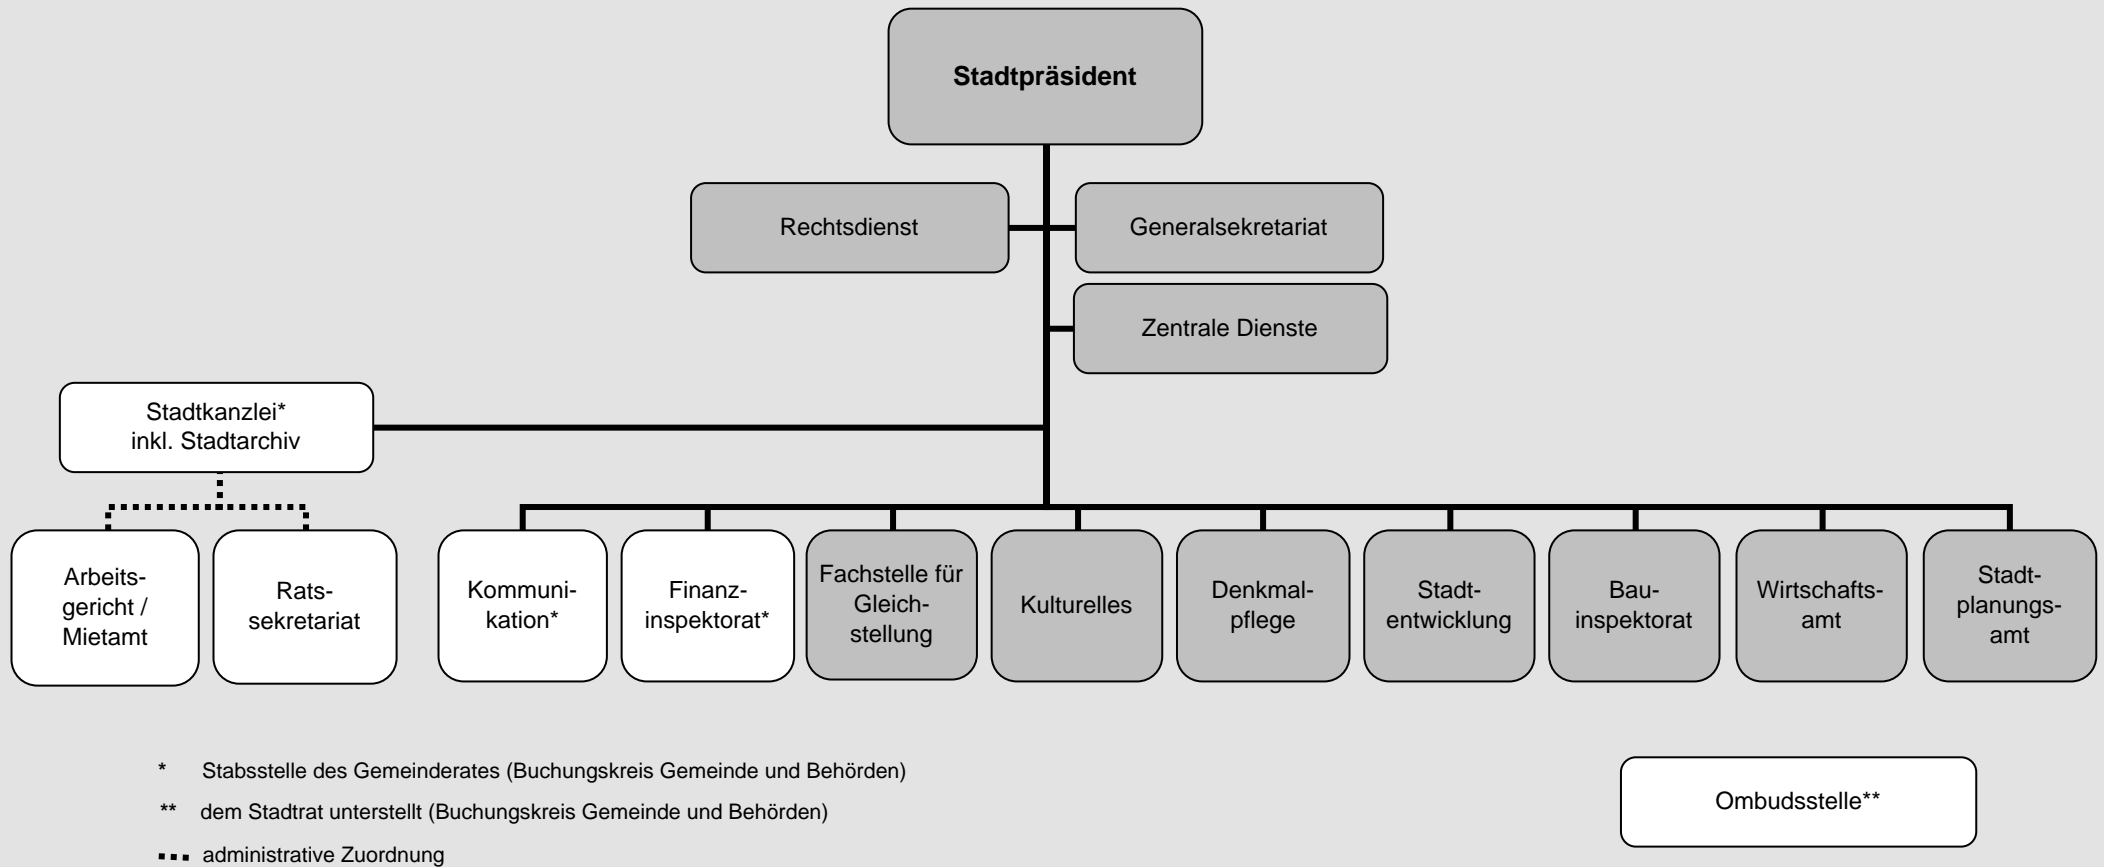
Stadtpräsident

Rechtsdienst

Generalsekretariat

Zentrale Dienste

Stadtkanzlei*
inkl. Stadtarchiv

Arbeitsgericht / Mietamt

Ratssekretariat

Kommunikation*

Finanzinspektorat*

Fachstelle für Gleichstellung

Kulturelles

Denkmalpflege

Stadtentwicklung

Bauinspektorat

Wirtschaftsamt

Stadtplanungsamt

* Stabsstelle des Gemeinderates (Buchungskreis Gemeinde und Behörden)

** dem Stadtrat unterstellt (Buchungskreis Gemeinde und Behörden)

administrative Zuordnung

Ombudsstelle**